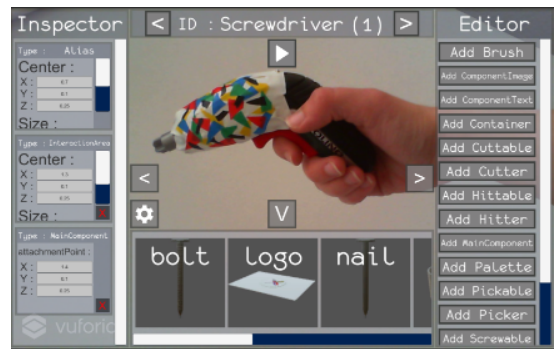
Inspector

Type : Alias
Center :
X : 0.7
Y : 0.1
Z : 0.25
Size :

Type : InteractionArea
Center :
X : 1.5
Y : 0.1
Z : 0.25
Size :

Type : MainComponent
attachmentPoint :
X : 1.4
Y : 0.7
Z : 0.35

vuforia

< ID : Screwdriver (1) >

<
>
V

bolt
logo
nail

Editor
Add Brush
Add ComponentImage
Add ComponentText
Add Container
Add Cuttable
Add Cutter
Add Hittable
Add Hitter
Add MainComponent
Add Palette
Add Pickable
Add Picker
Add Screwable